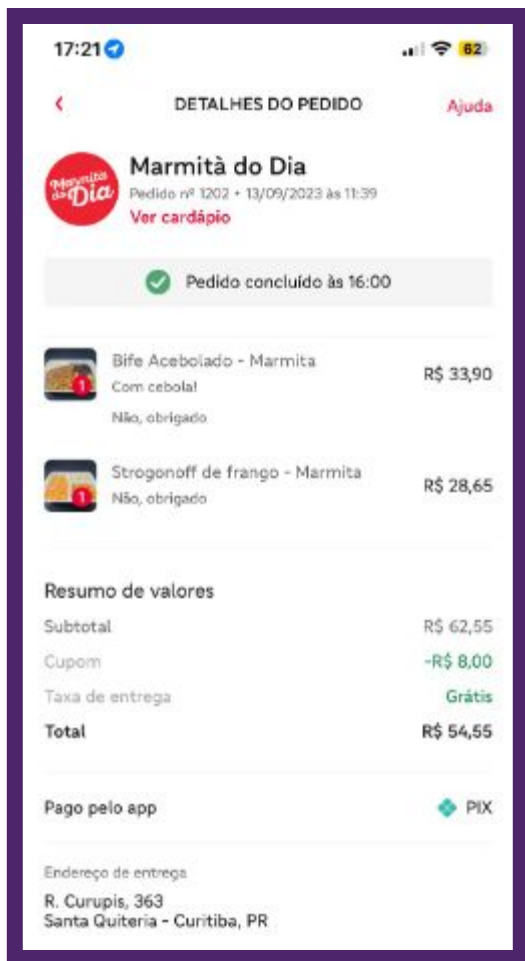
17:21

62

<

DETALHES DO PEDIDO

Ajuda

Marmita do Dia

Marmitá do Dia

Pedido nº 1202 • 13/09/2023 às 11:39

Ver cardápio

Pedido concluído às 16:00

1

Bife Acebolado - Marmita

Com cebola!

Não, obrigado

R$ 33,90

1

Strogonoff de frango - Marmita

Não, obrigado

R$ 28,65

Resumo de valores

Subtotal R$ 62,55

Cupom -R$ 8,00

Taxa de entrega Grátis

Total R$ 54,55

Pago pelo app

PIX

Endereço de entrega

R. Curupis, 363

Santa Quiteria - Curitiba, PR